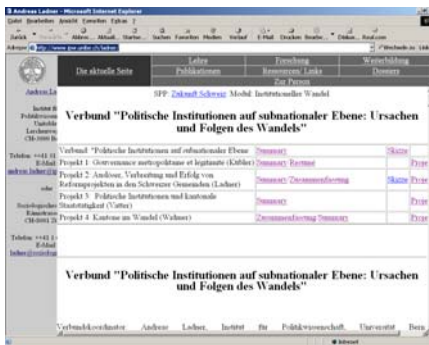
Andreas Ladner - Microsoft Internet Explorer
Datei Bearbeiten Ansicht Favoriten Extras ?
Zurück Abbrechen Aktuali... Startse... Suchen Favoriten Medien Verlauf E-Mail Drucken Bearbe... Diskus... Real.com
Adresse http://www.ipw.unibe.ch/ladner/ Wechseln zu Links

Die aktuelle Seite
Lehre
Publikationen
Forschung
Ressourcen / Links
Zur Person
Weiterbildung
Dossiers

Andreas La
Institut fü
Politikwissen
Unitobler
Lerchenwe
CH-3000 Be
Telefon: +41 31
E-Mail:
andreas.ladner@ip
oder
Soziologisches
Kinonbrun
CH-8001 Zü
Telefon: +41 1
E-Mail:
ladner@soziolo

SPP: Zukunft Schweiz Modul: Institutioneller Wandel

Verbund "Politische Institutionen auf subnationaler Ebene: Ursachen und Folgen des Wandels"

| Verbund: "Politische Institutionen auf subnationaler Ebene" | Summary | Skizze | |
|---|---|---|---|
| Projekt 1: Gouvernance metropolitaine et légitimité (Kübler) | Summary Resümee | | Proje |
| Projekt 2: Analyse, Verbreitung und Erfolg von Reformprojekten in den Schweizer Gemeinden (Ladner) | Summary Zusammenfassung | Skizze | Proje |
| Projekt 3: Politische Institutionen und kantonale Staatstätigkeit (Vatter) | Summary | | Proje |
| Projekt 4: Kantone im Wandel (Wälti) | Zusammenfassung Summary | | Proje |

Verbund "Politische Institutionen auf subnationaler Ebene: Ursachen und Folgen des Wandels"

Verbundkoordinator: Andreas Ladner, Institut für Politikwissenschaft, Universität Bern

Internet